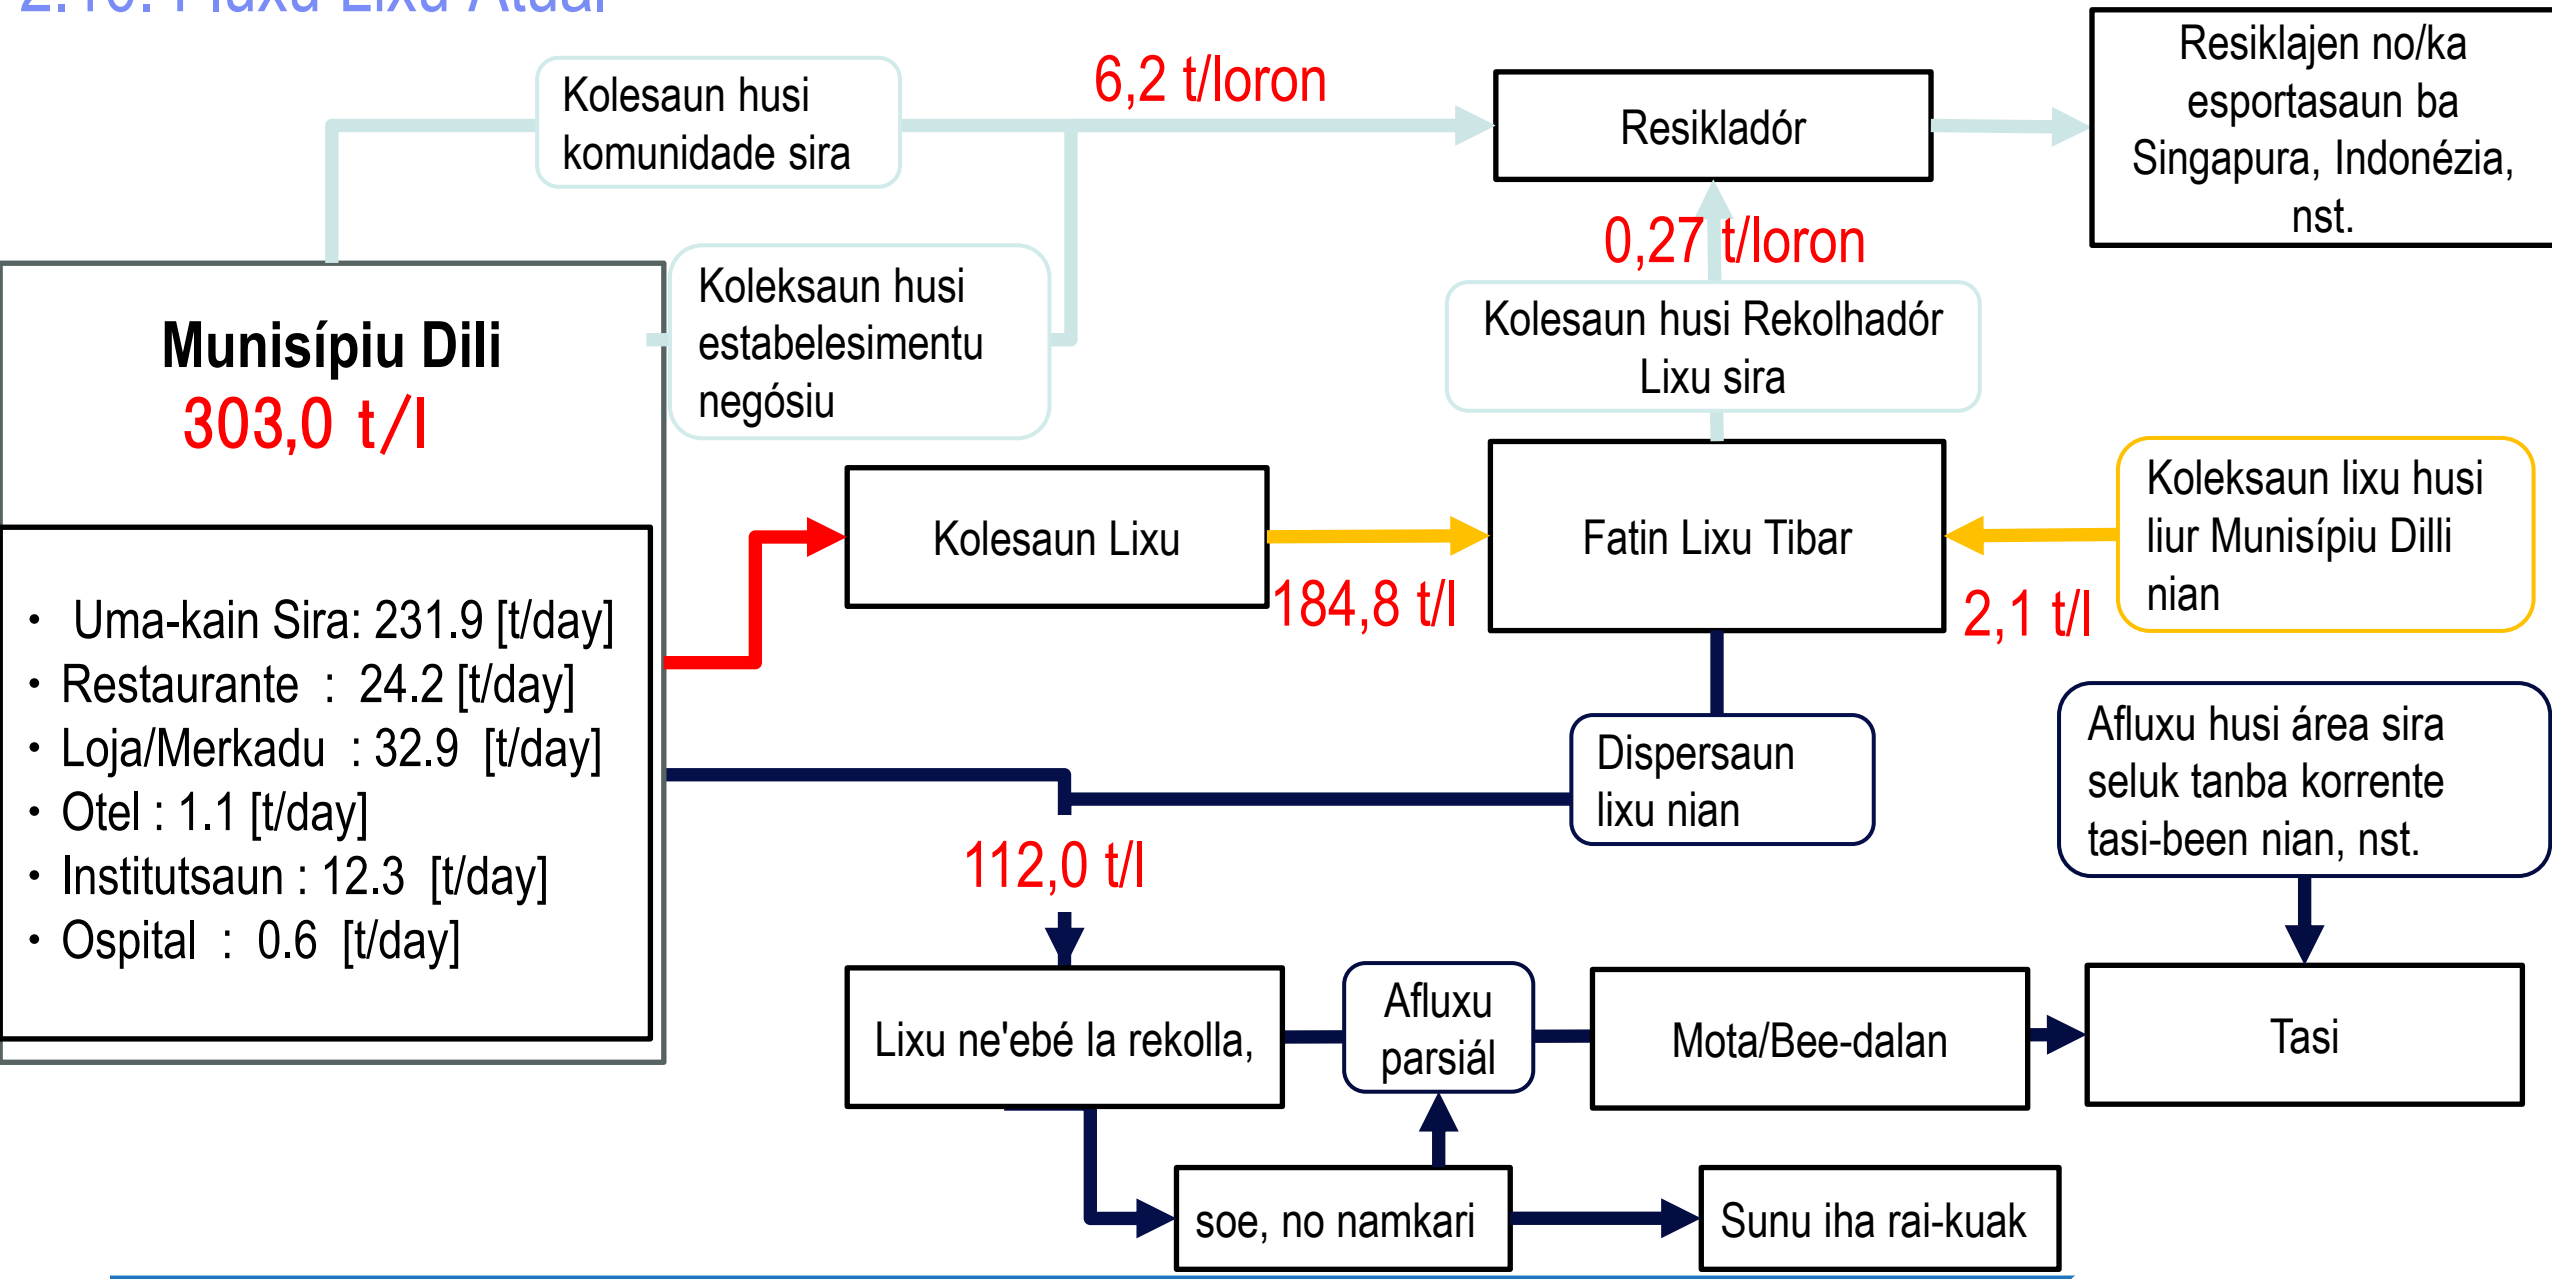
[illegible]

Kolesaun husi komunidade sira

6,2 t/loron

Resikladór

Resiklajen no/ka esportasaun ba Singapura, Indonézia, nst.

Munisípiu Dili
303,0 t/l

Koleksaun husi estabelesimentu negósiu

0,27 t/loron

Kolesaun husi Rekolhadór Lixu sira

Kolesaun Lixu

Fatin Lixu Tibar

Koleksaun lixu husi liur Munisípiu Dilli nian

184,8 t/l

2,1 t/l

- Uma-kain Sira: 231.9 [t/day]
- Restaurante : 24.2 [t/day]
- Loja/Merkadu : 32.9 [t/day]
- Otel : 1.1 [t/day]
- Institutsaun : 12.3 [t/day]
- Ospital : 0.6 [t/day]

Dispersaun lixu nian

Afluxu husi área sira seluk tanba korrente tasi-been nian, nst.

112,0 t/l

Lixu ne'ebé la rekolla,

Afluxu parsiál

Mota/Bee-dalan

Tasi

soe, no namkari

Sunu iha rai-kuak